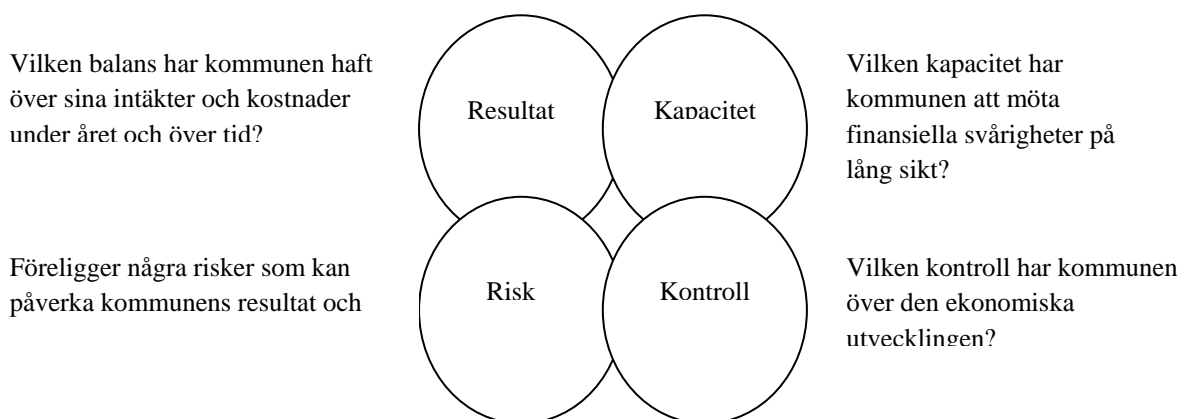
Vilken balans har kommunen haft över sina intäkter och kostnader under året och över tid?

Resultat

Kapacitet

Vilken kapacitet har kommunen att möta finansiella svårigheter på lång sikt?

Föreligger några risker som kan påverka kommunens resultat och

Risk

Kontroll

Vilken kontroll har kommunen över den ekonomiska utvecklingen?